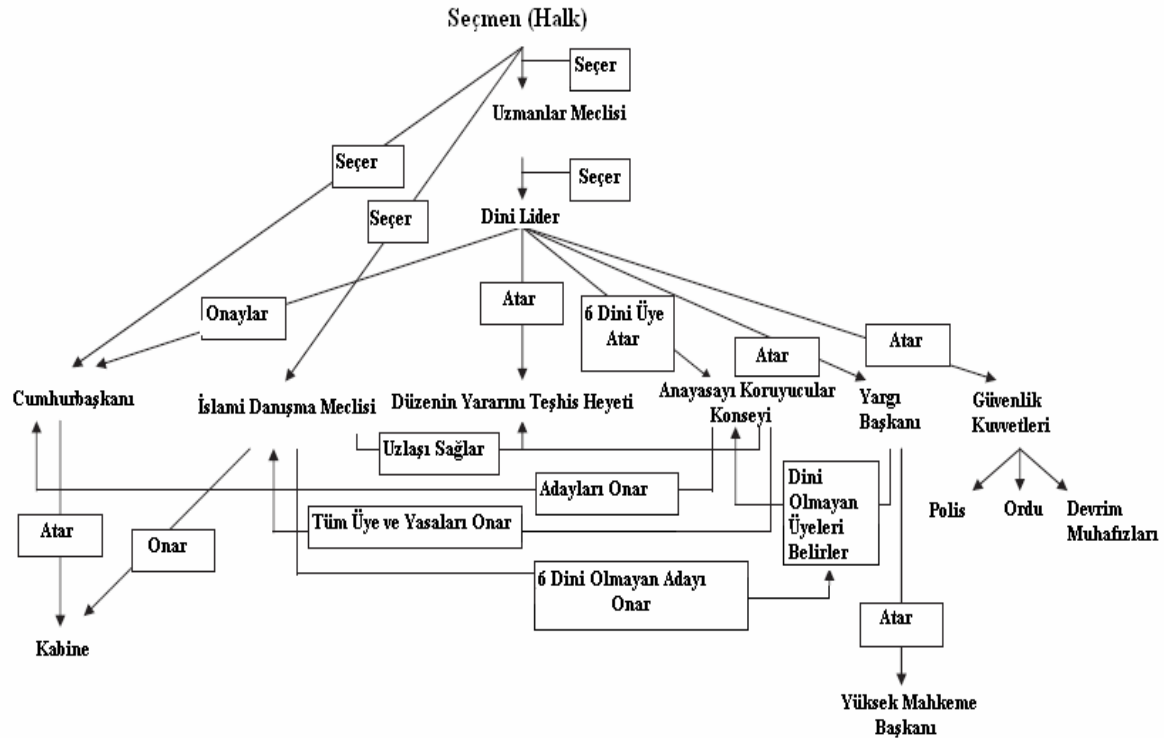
Seçmen (Halk)

Seçer

Uzmanlar Meclisi

Seçer

Seçer

Seçer

Dini Lider

Onaylar

Atar

6 Dini Üye Atar

Atar

Atar

Cumhurbaşkanı

İslami Danışma Meclisi

Düzenin Yararını Teşhis Heyeti

Anayasayı Koruyucular Konseyi

Yargı Başkanı

Güvenlik Kuvvetleri

Uzlaşı Sağlar

Adayları Onar

Dini Olmayan Üyeleri Belirler

Polis

Ordu

Devrim Muhafızları

Atar

Onar

Tüm Üye ve Yasaları Onar

6 Dini Olmayan Adayı Onar

Kabine

Atar

Yüksek Mahkeme Başkanı